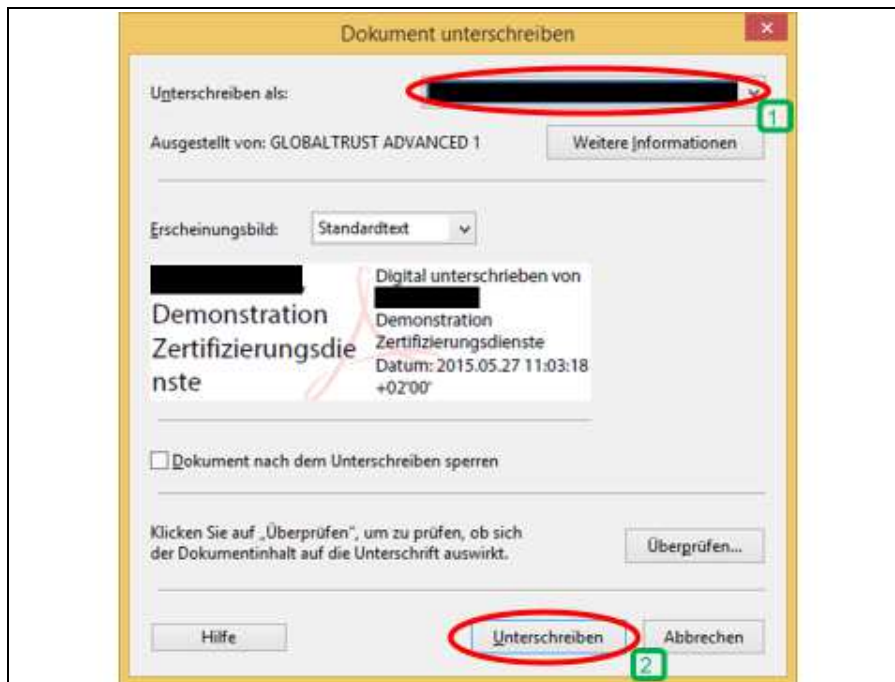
Dokument unterschreiben

Unterschreiben als:

1

Ausgestellt von: GLOBALTRUST ADVANCED 1

Weitere Informationen

Erscheinungsbild: Standardtext

Demonstration Zertifizierungsdienste

Digital unterschrieben von

Demonstration Zertifizierungsdienste
Datum: 2015.05.27 11:03:18 +02'00'

Dokument nach dem Unterschreiben sperren

Klicken Sie auf „Überprüfen", um zu prüfen, ob sich der Dokumentinhalt auf die Unterschrift auswirkt.

Überprüfen...

Hilfe

Unterschreiben

Abbrechen

2